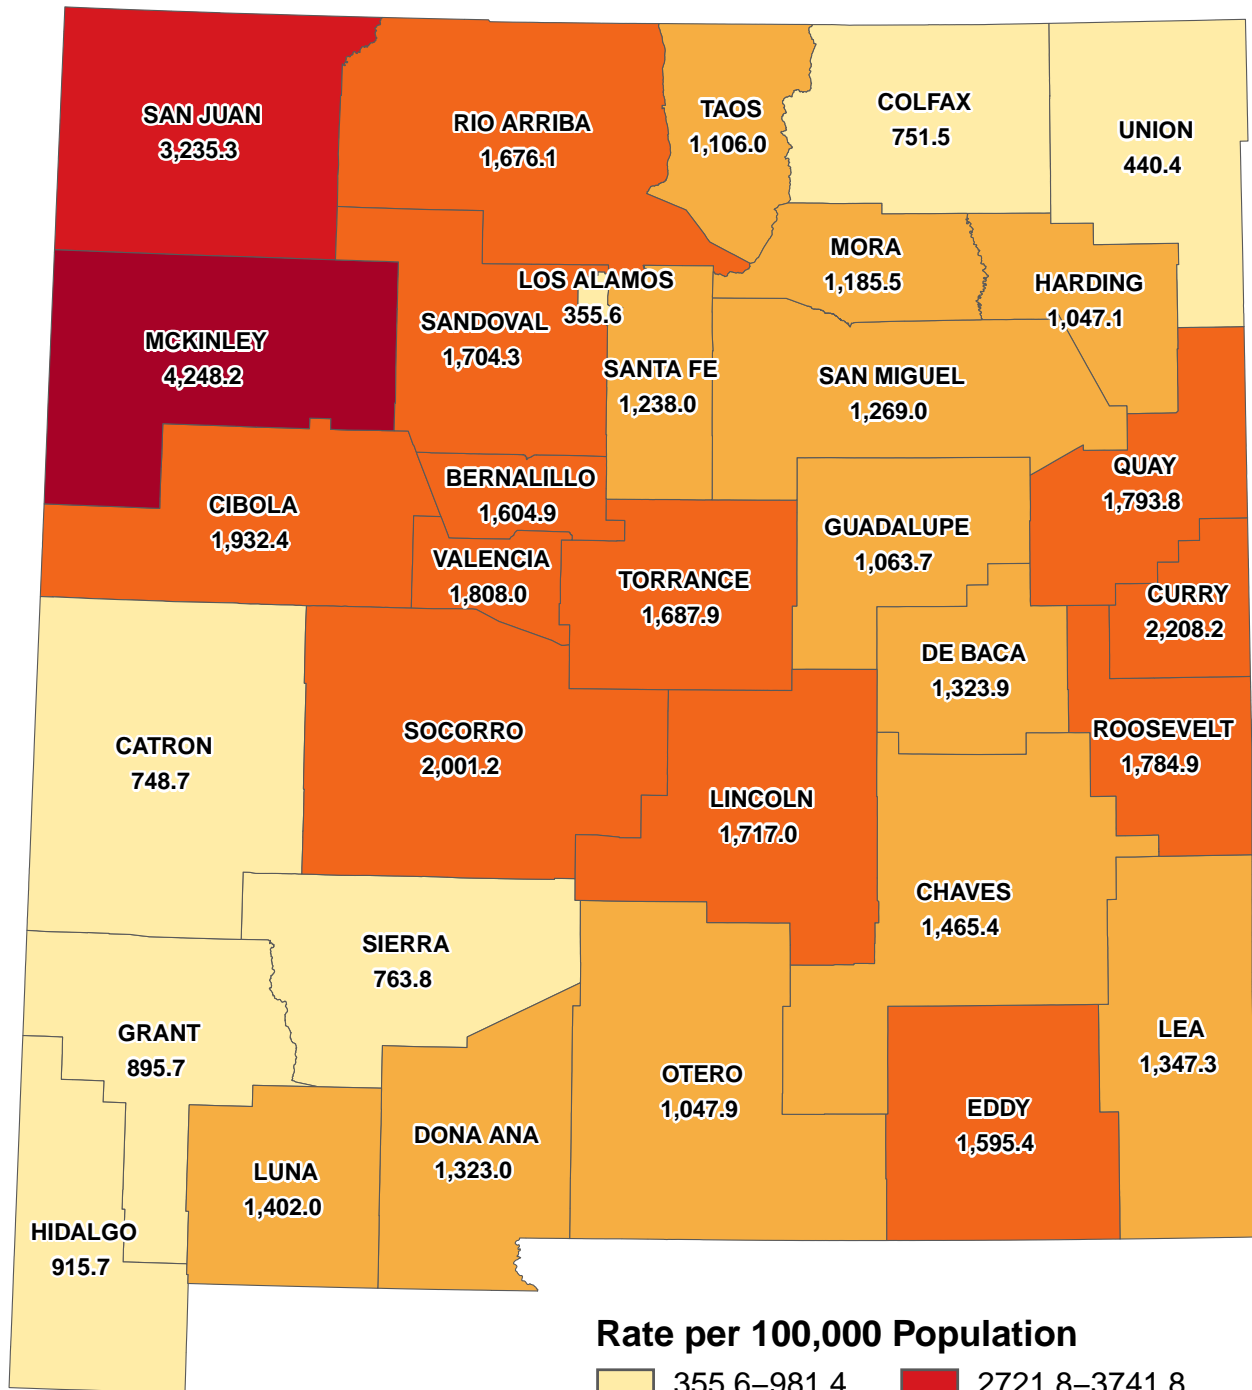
SAN JUAN
3,235.3

RIO ARRIBA
1,676.1

TAOS
1,106.0

COLFAX
751.5

UNION
440.4

MORA
1,185.5

HARDING
1,047.1

LOS ALAMOS
355.6

SANDOVAL
1,704.3

MCKINLEY
4,248.2

SANTA FE
1,238.0

SAN MIGUEL
1,269.0

QUAY
1,793.8

BERNALILLO
1,604.9

CIBOLA
1,932.4

GUADALUPE
1,063.7

VALENCIA
1,808.0

TORRANCE
1,687.9

CURRY
2,208.2

DE BACA
1,323.9

ROOSEVELT
1,784.9

CATRON
748.7

SOCORRO
2,001.2

LINCOLN
1,717.0

CHAVES
1,465.4

SIERRA
763.8

GRANT
895.7

LEA
1,347.3

OTERO
1,047.9

EDDY
1,595.4

DONA ANA
1,323.0

LUNA
1,402.0

HIDALGO
915.7

Rate per 100,000 Population

355.6–981.4

2721.8–3741.8